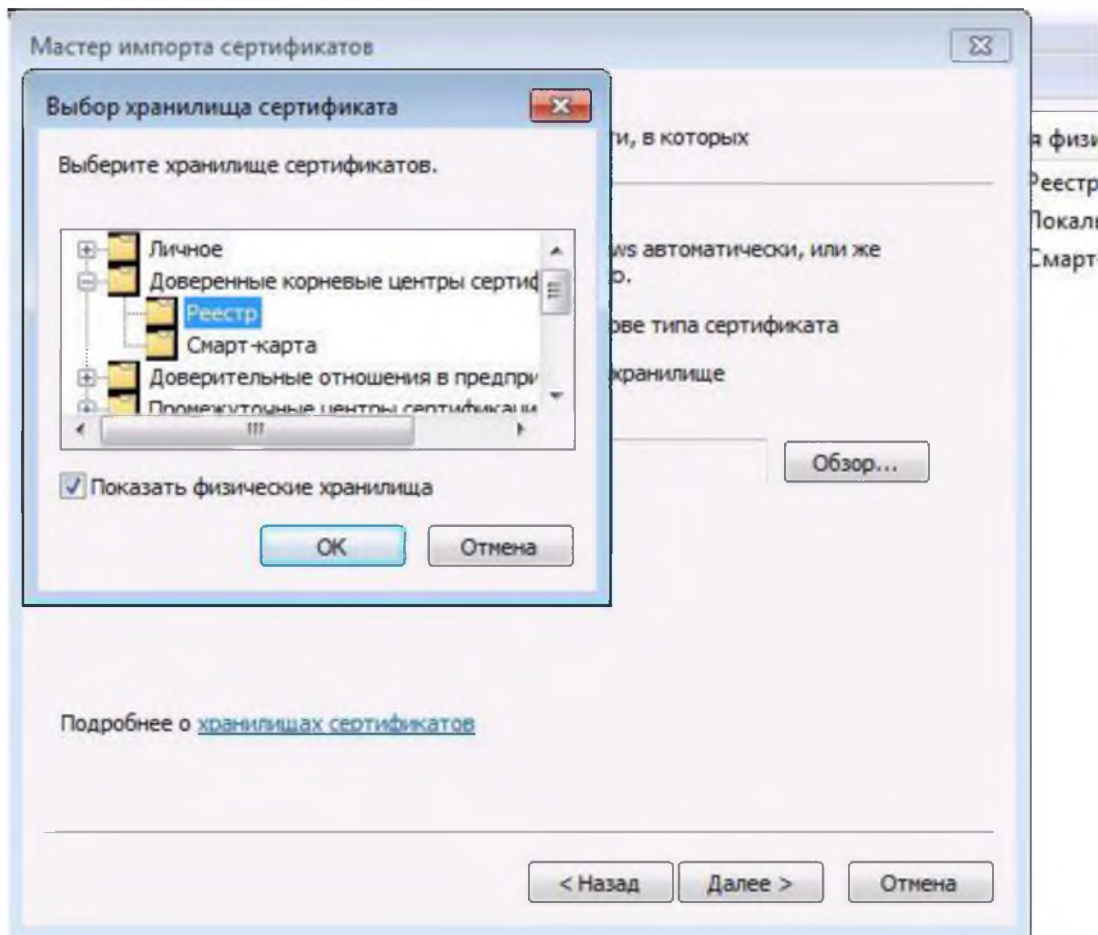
Мастер импорта сертификатов

Выбор хранилища сертификата

Выберите хранилище сертификатов.

Личное
Доверенные корневые центры сертиф
Реестр
Смарт-карта
Доверительные отношения в предпри
Промежуточные центры сертификаци

Показать физические хранилища

OK

Отмена

ти, в которых

ws автоматически, или же
о.

ове типа сертификата

хранилище

Обзор...

я физи
Реестр
Локал
Смарт

Подробнее о хранилищах сертификатов

< Назад

Далее >

Отмена